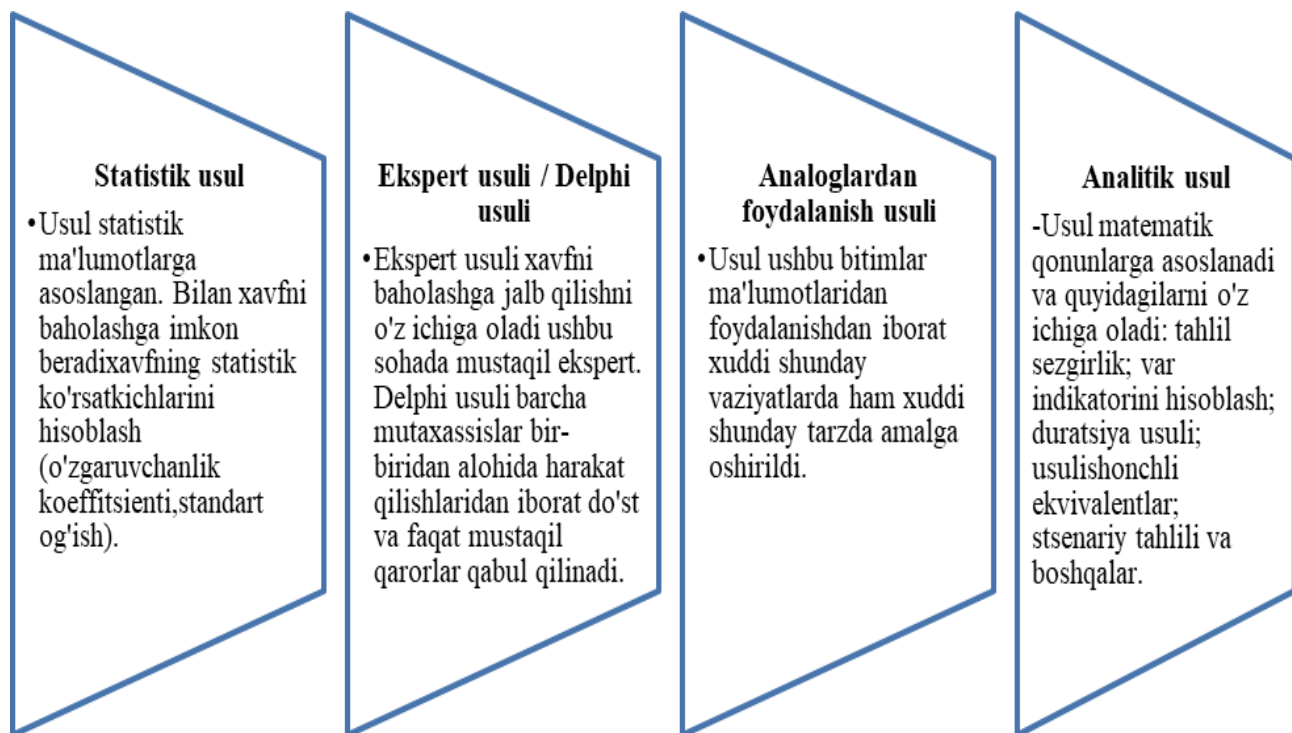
Statistik usul

•Usul statistik ma'lumotlarga asoslangan. Bilan xavfni baholashga imkon beradixavfning statistik ko'rsatkichlarini hisoblash (o'zgaruvchanlik koeffitsienti,standart og'ish).

Ekspert usuli / Delphi usuli

•Ekspert usuli xavfni baholashga jalb qilishni o'z ichiga oladi ushbu sohada mustaqil ekspert. Delphi usuli barcha mutaxassislar bir-biridan alohida harakat qilishlaridan iborat do'st va faqat mustaqil qarorlar qabul qilinadi.

Analoglardan foydalanish usuli

•Usul ushbu bitimlar ma'lumotlaridan foydalanishdan iborat xuddi shunday vaziyatlarda ham xuddi shunday tarzda amalga oshirildi.

Analitik usul

-Usul matematik qonunlarga asoslanadi va quyidagilarni o'z ichiga oladi: tahlil sezgirlik; var indikatorini hisoblash; duratsiya usuli; usulishonchli ekvivalentlar; stsenariy tahlili va boshqalar.